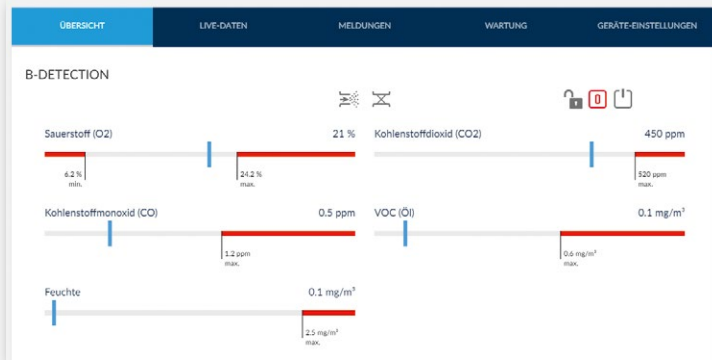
ÜBERSICHT LIVE-DATEN MELDUNGEN WARTUNG GERÄTE-EINSTELLUNGEN

B-DETECTION

0

Sauerstoff (O2) 21 %

6.2 % min.

24.2 % max.

Kohlenstoffdioxid (CO2) 450 ppm

520 ppm max.

Kohlenstoffmonoxid (CO) 0.5 ppm

1.2 ppm max.

VOC (Öl) 0.1 mg/m³

0.6 mg/m³ max.

Feuchte 0.1 mg/m³

2.5 mg/m³ max.